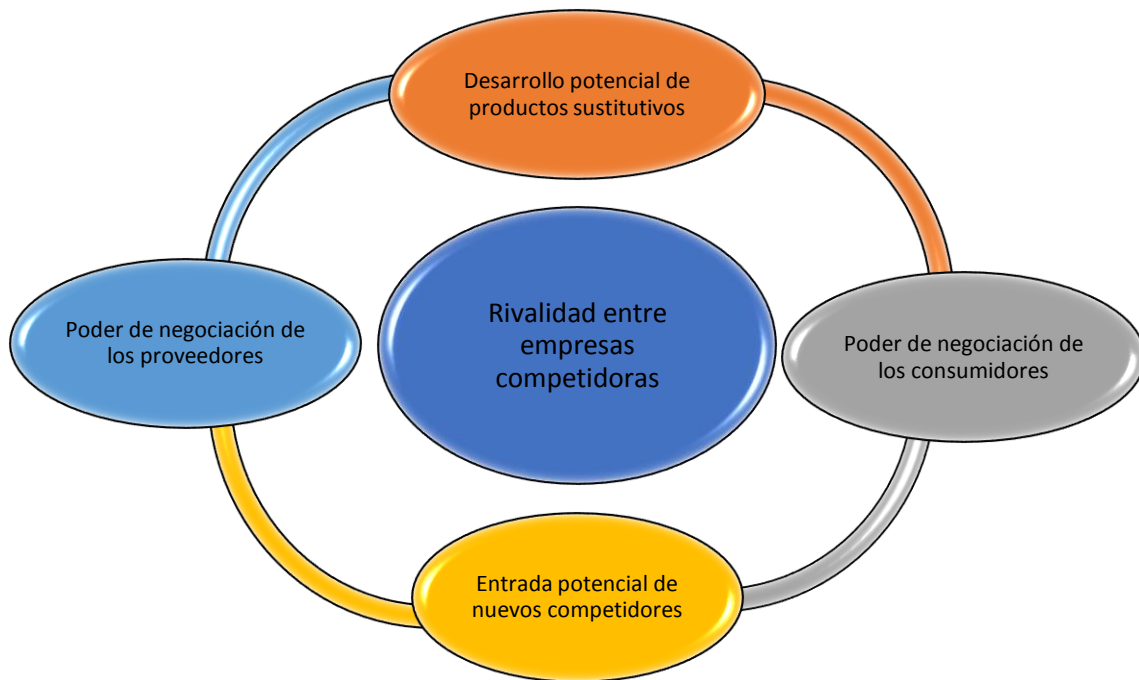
Desarrollo potencial de productos sustitutivos

Poder de negociación de los proveedores

Rivalidad entre empresas competidoras

Poder de negociación de los consumidores

Entrada potencial de nuevos competidores